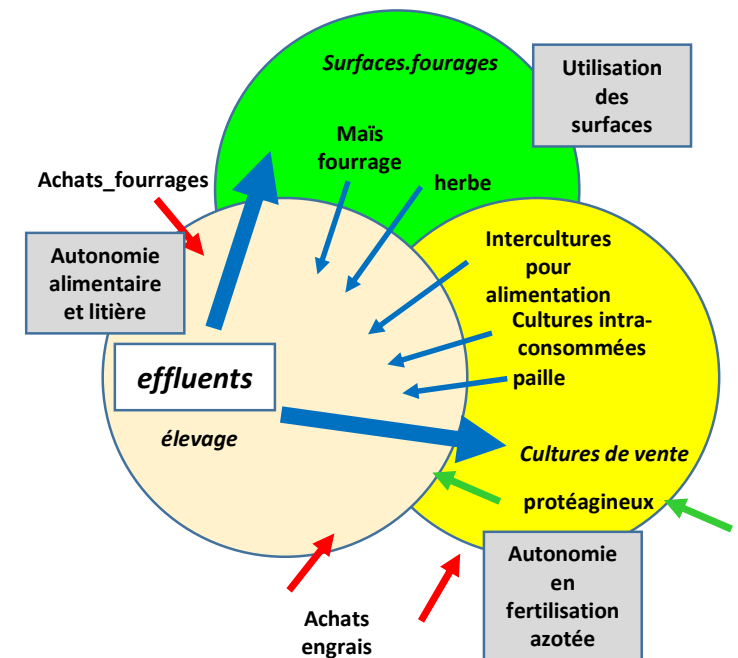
Surfaces.fourages

Utilisation des surfaces

Maïs fourrage

herbe

Achats_fourrages

Autonomie alimentaire et litière

Intercultures pour alimentation

Cultures intra-consommées

paille

effluents

élevage

Cultures de vente

protéagineux

Autonomie en fertilisation azotée

Achats engrais